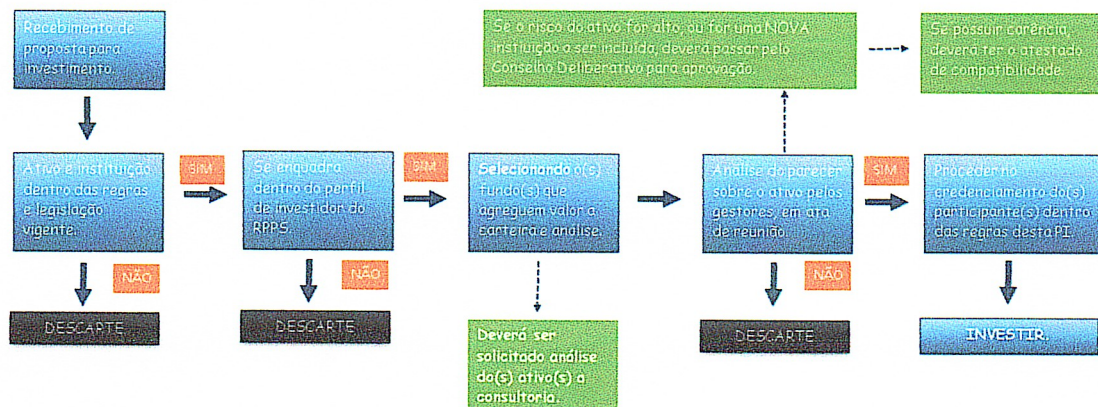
Recebimento de proposta para investimento.

Ativo e instituição dentro das regras e legislação vigente.

SIM

NÃO

DESCARTE

Se enquadra dentro do perfil de investidor do RPPS.

SIM

NÃO

DESCARTE

Selecionando o(s) fundo(s) que agreguem valor a carteira e análise.

Deverá ser solicitado análise do(s) ativo(s) a consultoria.

Se o risco do ativo for alto, ou for uma NOVA instituição a ser incluída, deverá passar pelo Conselho Deliberativo para aprovação.

Se possuir carência, deverá ter o atestado de compatibilidade.

Análise do parecer sobre o ativo pelos gestores, em ata de reunião.

SIM

NÃO

DESCARTE

Proceder no credenciamento do(s) participante(s) dentro das regras desta PI.

INVESTIR.